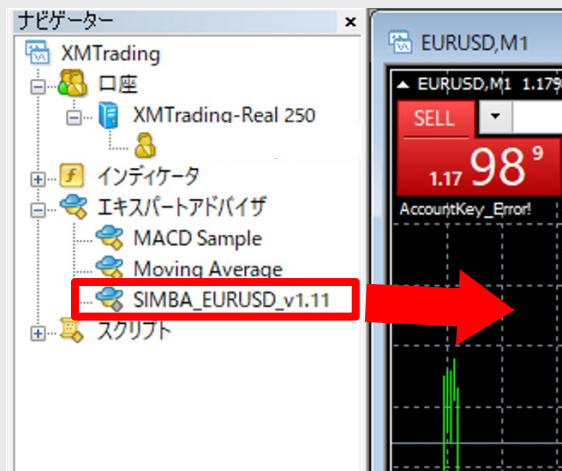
ナビゲーター ×
XMTrading
口座
XMTrading-Real 250
インディケータ
エキスパートアドバイザ
MACD Sample
Moving Average
SIMBA_EURUSD_v1.11
スクリプト

EURUSD,M1
▲ EURUSD,M1 1.179
SELL
1.17 98 9
AccountKey_Error!